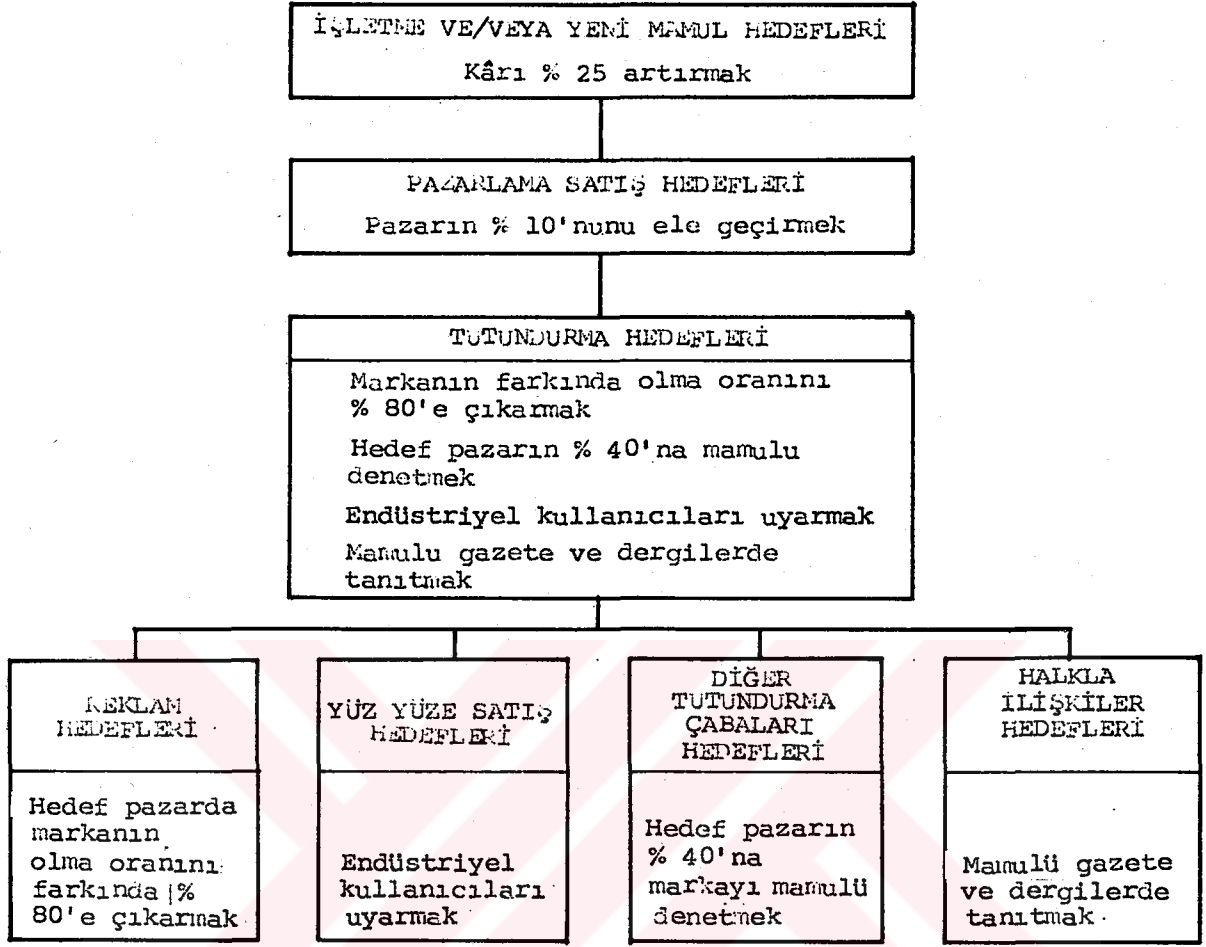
İŞLETME VE/VEYA YENİ MAMUL HEDEFLERİ
Kârı % 25 artırmak

PAZARLAMA SATIŞ HEDEFLERİ
Pazarın % 10'nunu ele geçirmek

TUTUNDURMA HEDEFLERİ
Markanın farkında olma oranını % 80'e çıkarmak
Hedef pazarın % 40'na mamulu denetmek
Endüstriyel kullanıcıları uyarmak
Mamulu gazete ve dergilerde tanıtmak

REKLAM HEDEFLERİ
Hedef pazarda markanın olma oranını farkında % 80'e çıkarmak

YÜZ YÜZE SATIŞ HEDEFLERİ
Endüstriyel kullanıcıları uyarmak

DİĞER TUTUNDURMA ÇABALARI HEDEFLERİ
Hedef pazarın % 40'na markayı mamulü denetmek

HALKLA İLİŞKİLER HEDEFLERİ
Mamulü gazete ve dergilerde tanıtmak